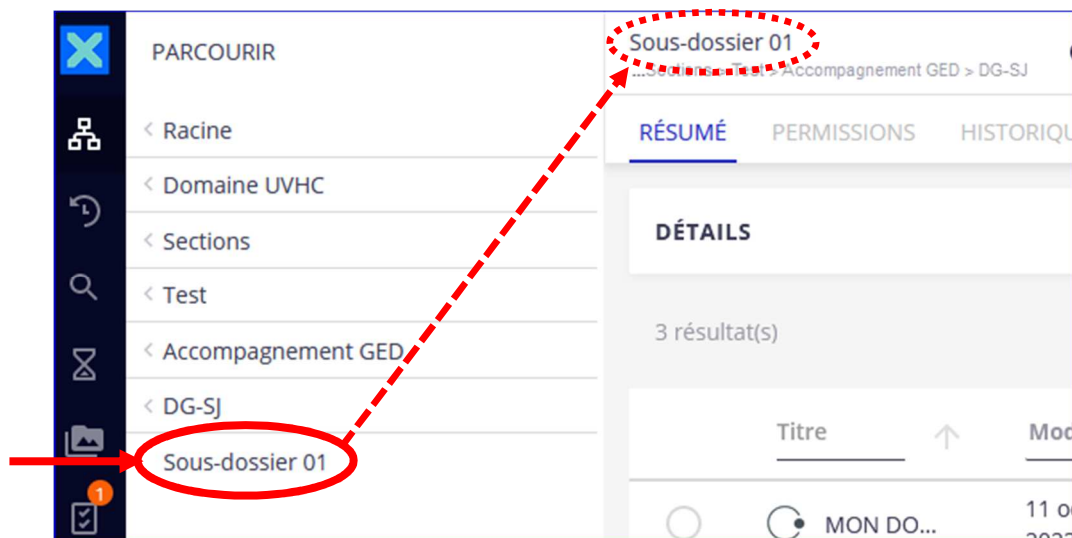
PARCOURIR

Racine
Domaine UVHC
Sections
Test
Accompagnement GED
DG-SJ
Sous-dossier 01

1

Sous-dossier 01
...Sections > Test > Accompagnement GED > DG-SJ

RÉSUMÉ PERMISSIONS HISTORIQU

DÉTAILS

3 résultat(s)

Titre Mod

MON DO...
11 o
202